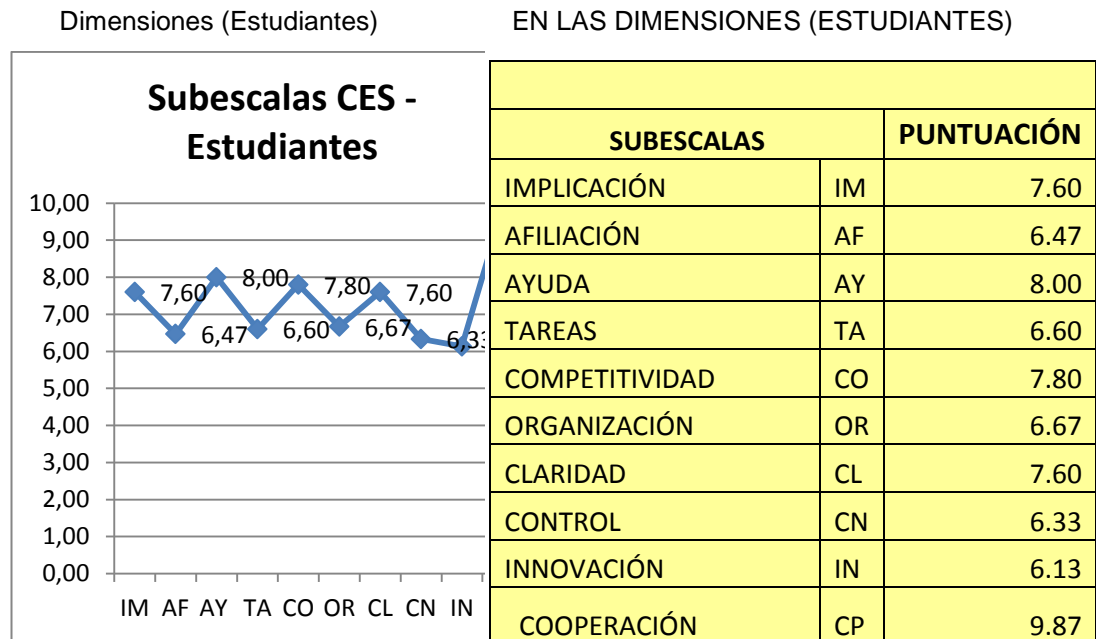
Dimensiones (Estudiantes)

EN LAS DIMENSIONES (ESTUDIANTES)

Subescalas CES - Estudiantes

10,00
9,00
8,00
7,00
6,00
5,00
4,00
3,00
2,00
1,00
0,00

7,60 8,00 7,80 7,60
6,47 6,60 6,67 6,3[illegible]

IM AF AY TA CO OR CL CN IN

| SUBESCALAS | | PUNTUACIÓN |
|---|---|---|
| IMPLICACIÓN | IM | 7.60 |
| AFILIACIÓN | AF | 6.47 |
| AYUDA | AY | 8.00 |
| TAREAS | TA | 6.60 |
| COMPETITIVIDAD | CO | 7.80 |
| ORGANIZACIÓN | OR | 6.67 |
| CLARIDAD | CL | 7.60 |
| CONTROL | CN | 6.33 |
| INNOVACIÓN | IN | 6.13 |
| COOPERACIÓN | CP | 9.87 |